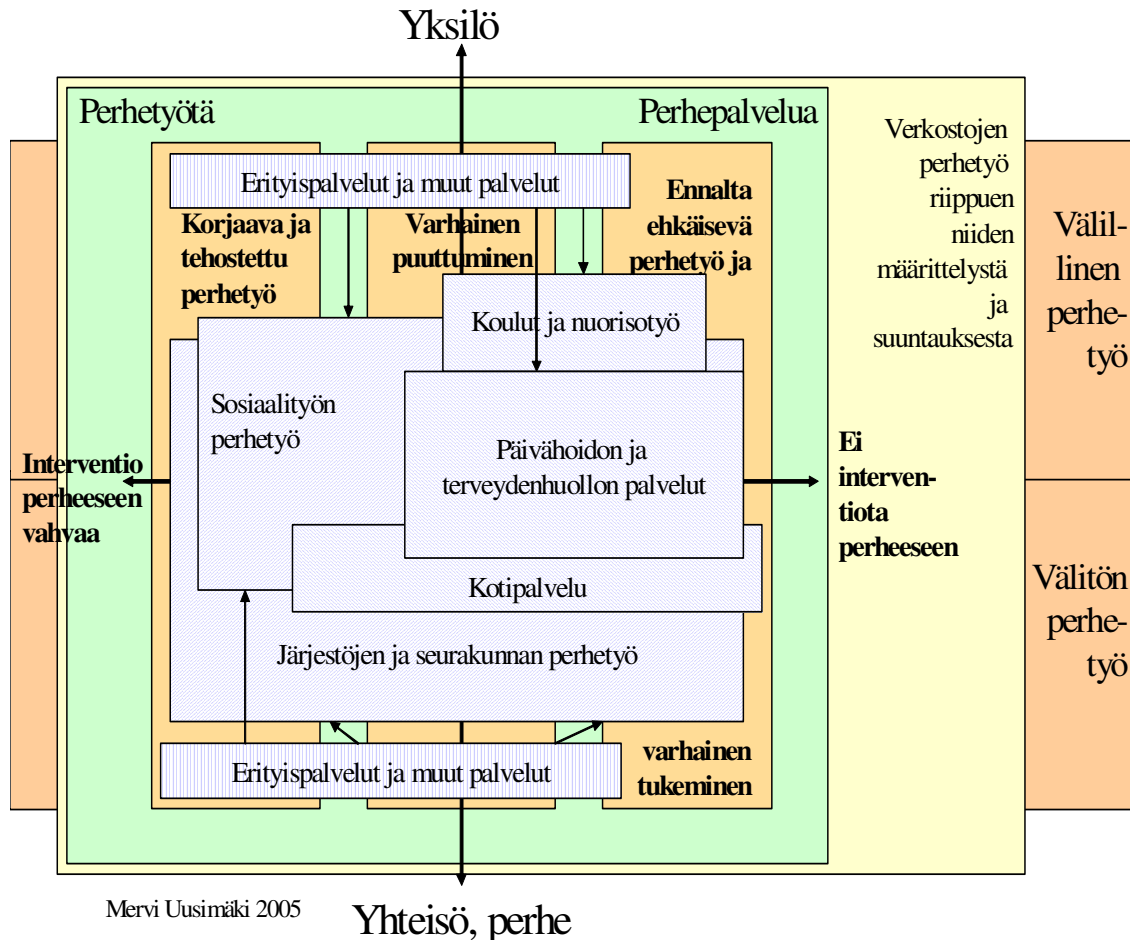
Yksilö

Perhetyötä

Perhepalvelua

Verkostojen perhetyö riippuen niiden määrittelystä ja suuntauksesta

Välillinen perhetyö

Erityispalvelut ja muut palvelut

Korjaava ja tehostettu perhetyö

Varhainen puuttuminen

Ennalta ehkäisevä perhetyö ja

Koulut ja nuorisotyö

Sosiaalityön perhetyö

Päivähoidon ja terveydenhuollon palvelut

Interventio perheeseen vahvaa

Ei interventiota perheeseen

Välitön perhetyö

Kotipalvelu

Järjestöjen ja seurakunnan perhetyö

Erityispalvelut ja muut palvelut

varhainen tukeminen

Mervi Uusimäki 2005

Yhteisö, perhe